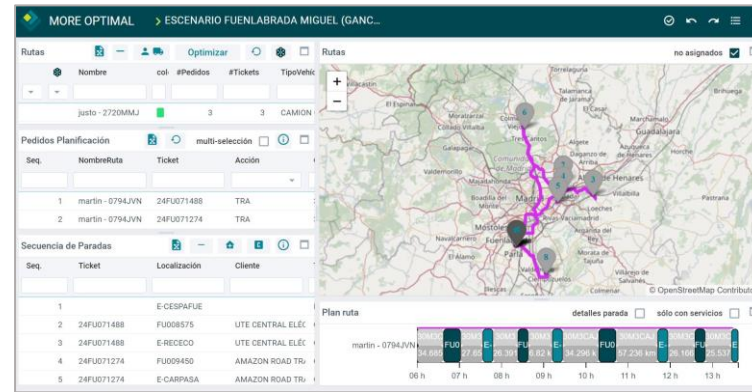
MORE OPTIMAL > ESCENARIO FUENLABRADA MIGUEL (GANC...

Rutas
Optimizar

| Nombre | col | #Pedidos | #Tickets | TipoVehic |
|---|---|---|---|---|
| justo - 2720MMJ | | 3 | 3 | CAMION |

Pedidos Planificación
multi-selección

| Seq. | NombreRuta | Ticket | Acción |
|---|---|---|---|
| 1 | martin - 0794JVN | 24FU071488 | TRA |
| 2 | martin - 0794JVN | 24FU071274 | TRA |

Secuencia de Paradas

| Seq. | Ticket | Localización | Cliente |
|---|---|---|---|
| 1 | | E-CESPAFUE | |
| 2 | 24FU071488 | FU008575 | UTE CENTRAL ELÉC |
| 3 | 24FU071488 | E-RECECO | UTE CENTRAL ELÉC |
| 4 | 24FU071274 | FU009450 | AMAZON ROAD TR/ |
| 5 | 24FU071274 | E-CARPASA | AMAZON ROAD TR/ |

Rutas
no asignados

Torrelaguna
Talamanca de Jarama
El Casar
Marchamalo
Guadalajara
Brihuega
El Espinar
Moralzarzal
Collado Villalba
Tres Cantos
Algete
Galapagar
Arganda de Henares
Valdemorillo
Alcalá de Henares
Madrid
Boadilla del Monte
Loeches
Pastrana
Móstoles
Navalcarnero
Fuenlabrada
Arganda del Rey
El Álamo
Parla
Morata de Tajuña
Villarejo de Salvanés
Colmenar
© OpenStreetMap Contributo

Plan ruta
detalles parada
sólo con servicios

martin - 0794JVN
FU0
34.685
27.85
26.391
8.82 k
34.296 k
FU0
57.236 km
26.166
FU
25.537

06 h 07 h 08 h 09 h 10 h 11 h 12 h 13 h